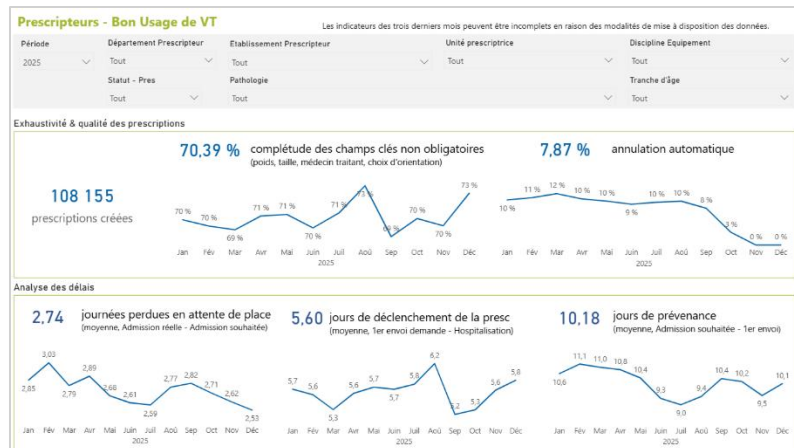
Prescripteurs - Bon Usage de VT

Les indicateurs des trois derniers mois peuvent être incomplets en raison des modalités de mise à disposition des données.

Période
2025

Département Prescripteur
Tout

Etablissement Prescripteur
Tout

Unité prescriptrice
Tout

Discipline Equipement
Tout

Statut - Pres
Tout

Pathologie
Tout

Tranche d'âge
Tout

Exhaustivité & qualité des prescriptions

108 155
prescriptions créées

70,39 %
complétude des champs clés non obligatoires
(poids, taille, médecin traitant, choix d'orientation)

70 % 70 % 69 % 71 % 71 % 70 % 71 % 73 % 69 % 70 % 70 % 73 %
Jan Fév Mar Avr Mai Juin Juil Aoû Sep Oct Nov Déc
2025

7,87 %
annulation automatique

10 % 11 % 12 % 10 % 10 % 9 % 10 % 10 % 8 % 3 % 0 % 0 %
Jan Fév Mar Avr Mai Juin Juil Aoû Sep Oct Nov Déc
2025

Analyse des délais

2,74
journées perdues en attente de place
(moyenne, Admission réelle - Admission souhaitée)

2,85 3,03 2,79 2,89 2,68 2,61 2,59 2,77 2,82 2,71 2,62 2,53
Jan Fév Mar Avr Mai Juin Juil Aoû Sep Oct Nov Déc
2025

5,60
jours de déclenchement de la presc
(moyenne, 1er envoi demande - Hospitalisation)

5,7 5,6 5,3 5,6 5,7 5,7 5,8 6,2 5,2 5,3 5,6 5,8
Jan Fév Mar Avr Mai Juin Juil Aoû Sep Oct Nov Déc
2025

10,18
jours de prévenance
(moyenne, Admission souhaitée - 1er envoi)

10,6 11,1 11,0 10,8 10,4 9,3 9,0 9,4 10,4 10,2 9,5 10,1
Jan Fév Mar Avr Mai Juin Juil Aoû Sep Oct Nov Déc
2025